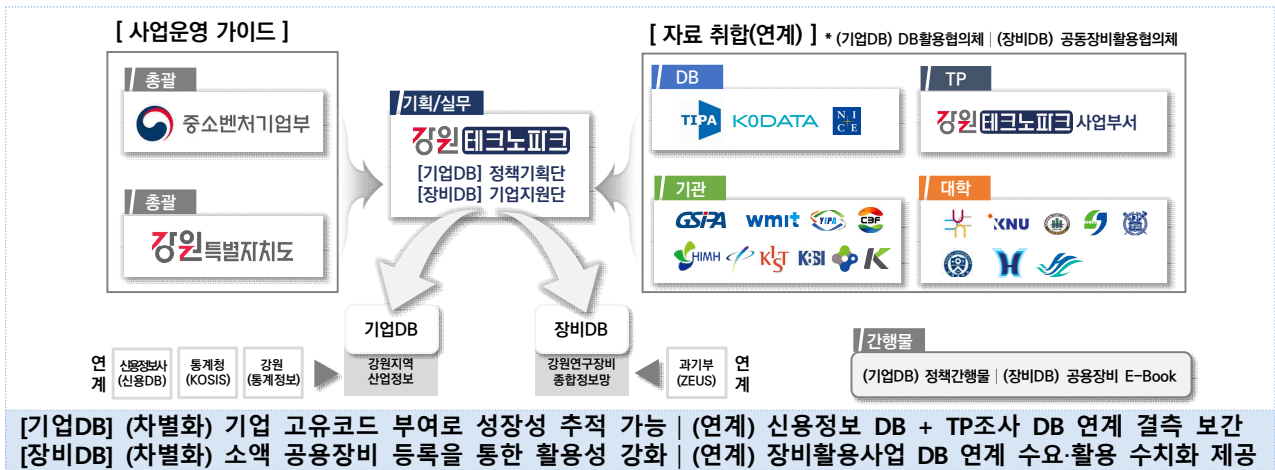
[ 사업운영 가이드 ]

총괄

중소벤처기업부

총괄

강원특별자치도

기획/실무

강원테크노파크

[기업DB] 정책기획단
[장비DB] 기업지원단

[ 자료 취합(연계) ] * (기업DB) DB활용협의체 | (장비DB) 공동장비활용협의체

DB

TIPA KODATA NICE

TP

강원테크노파크 사업부서

기관

GSIFA wmit YIPA CBF HIMH KIST KBSI K

대학

KNU

기업DB

강원지역 산업정보

장비DB

강원연구장비 종합정보망

연계

신용정보사 (신용DB)

통계청 (KOSIS)

강원 (통계정보)

과기부 (ZEUS)

연계

간행물

(기업DB) 정책간행물 | (장비DB) 공용장비 E-Book

[기업DB] (차별화) 기업 고유코드 부여로 성장성 추적 가능 | (연계) 신용정보 DB + TP조사 DB 연계 결측 보간
[장비DB] (차별화) 소액 공용장비 등록을 통한 활용성 강화 | (연계) 장비활용사업 DB 연계 수요·활용 수치화 제공